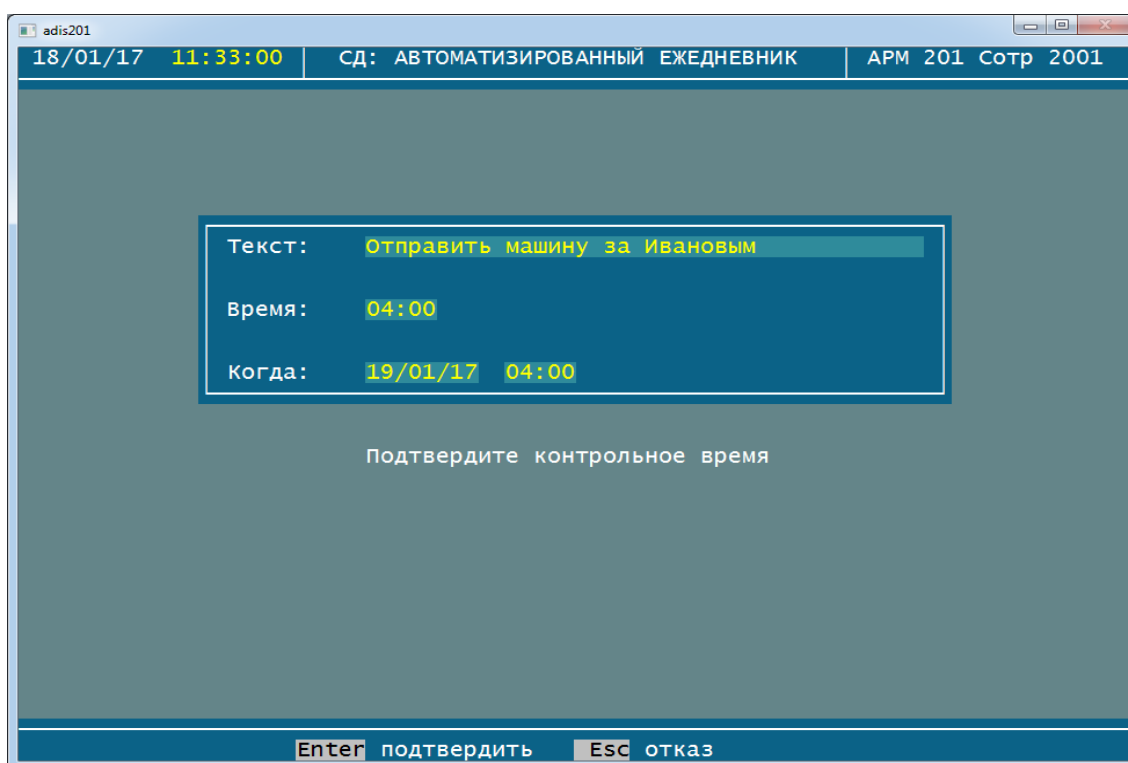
adis201

18/01/17 11:33:00 | СД: АВТОМАТИЗИРОВАННЫЙ ЕЖЕДНЕВНИК | АРМ 201 Сотр 2001

Текст: Отправить машину за Ивановым

Время: 04:00

Когда: 19/01/17 04:00

Подтвердите контрольное время

Enter подтвердить Esc отказ